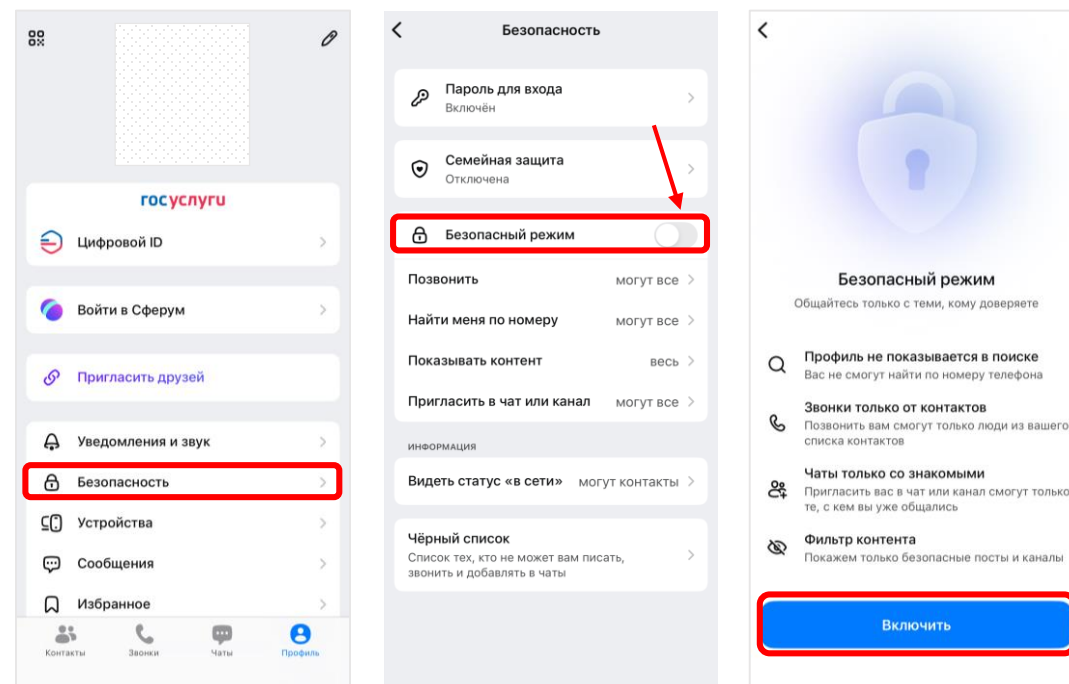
госуслуги

Цифровой ID

Войти в Сферум

Пригласить друзей

Уведомления и звук

Безопасность

Устройства

Сообщения

Избранное

Контакты Звонки Чаты Профиль

Безопасность

Пароль для входа
Включён

Семейная защита
Отключена

Безопасный режим

Позвонить могут все

Найти меня по номеру могут все

Показывать контент весь

Пригласить в чат или канал могут все

ИНФОРМАЦИЯ

Видеть статус «в сети» могут контакты

Чёрный список
Список тех, кто не может вам писать, звонить и добавлять в чаты

Безопасный режим
Общайтесь только с теми, кому доверяете

Профиль не показывается в поиске
Вас не смогут найти по номеру телефона

Звонки только от контактов
Позвонить вам смогут только люди из вашего списка контактов

Чаты только со знакомыми
Пригласить вас в чат или канал смогут только те, с кем вы уже общались

Фильтр контента
Покажем только безопасные посты и каналы

Включить